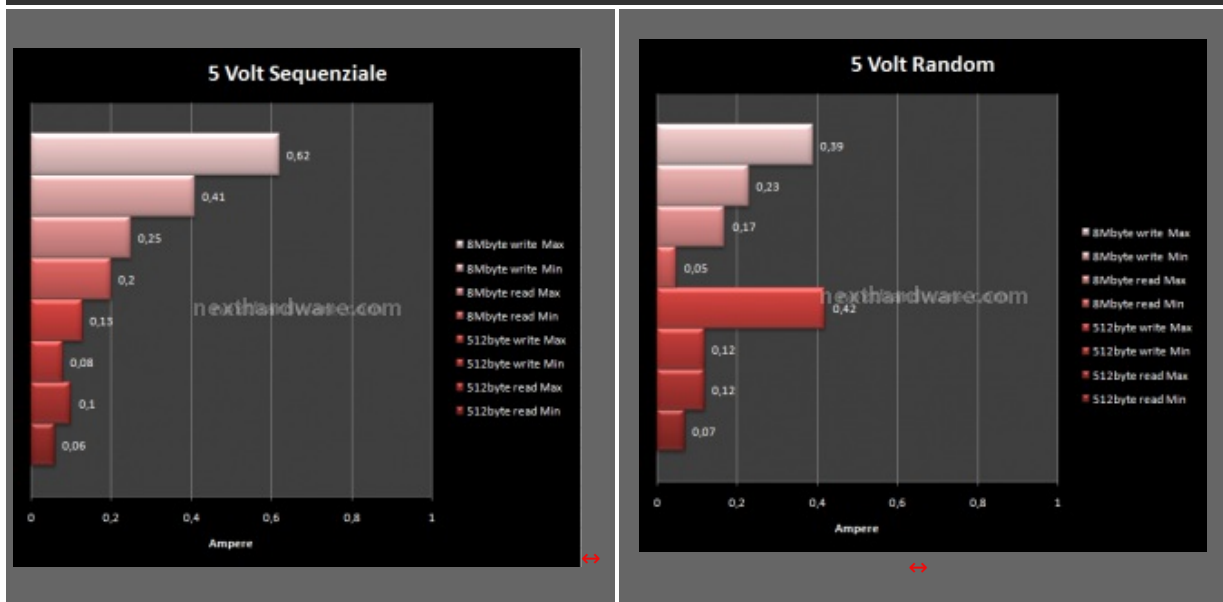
5 Volt Sequenziale

0,62
0,41
0,25
0,2
0,13
0,08
0,1
0,06

8Mbyte write Max
8Mbyte write Min
8Mbyte read Max
8Mbyte read Min
512byte write Max
512byte write Min
512byte read Max
512byte read Min

nexthardware.com

0 0,2 0,4 0,6 0,8 1

Ampere

↔

5 Volt Random

0,39
0,23
0,17
0,05
0,42
0,12
0,12
0,07

8Mbyte write Max
8Mbyte write Min
8Mbyte read Max
8Mbyte read Min
512byte write Max
512byte write Min
512byte read Max
512byte read Min

nexthardware.com

0 0,2 0,4 0,6 0,8 1

Ampere

↔